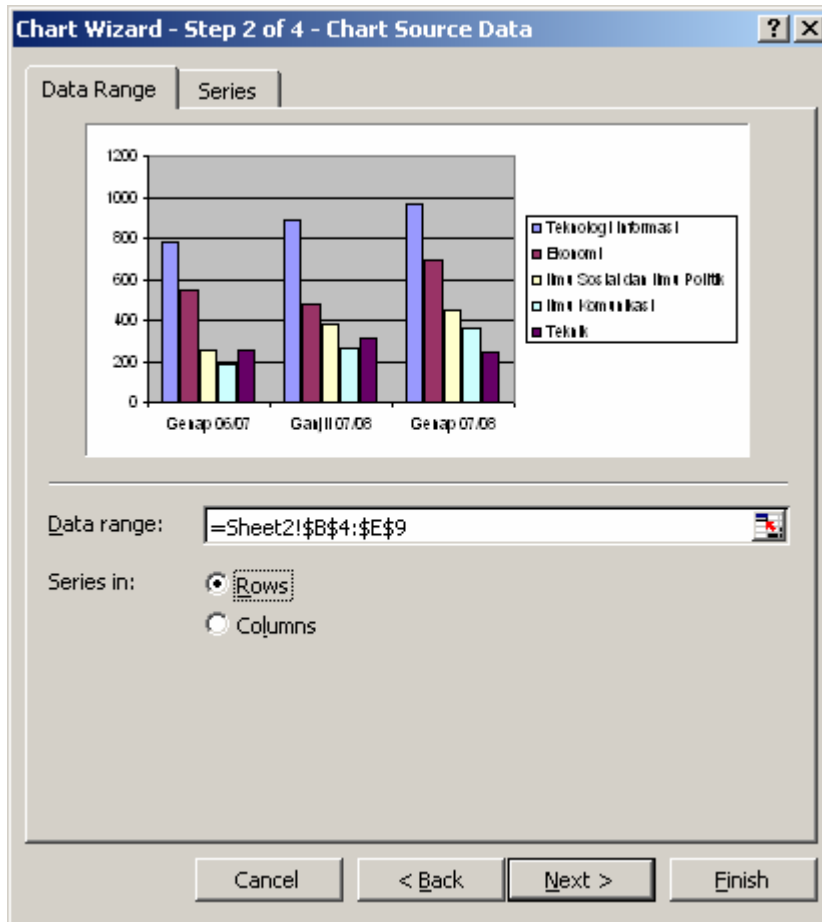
Chart Wizard - Step 2 of 4 - Chart Source Data

?

X

Data Range

Series

1200
1000
800
600
400
200
0

Genap 06/07

Ganjil 07/08

Genap 07/08

Teknologi Informasi
Ekonomi
Ilmu Sosial dan Ilmu Politik
Ilmu Komunikasi
Teknik

Data range: =Sheet2!$B$4:$E$9

Series in:

Rows

Columns

Cancel

< Back

Next >

Finish